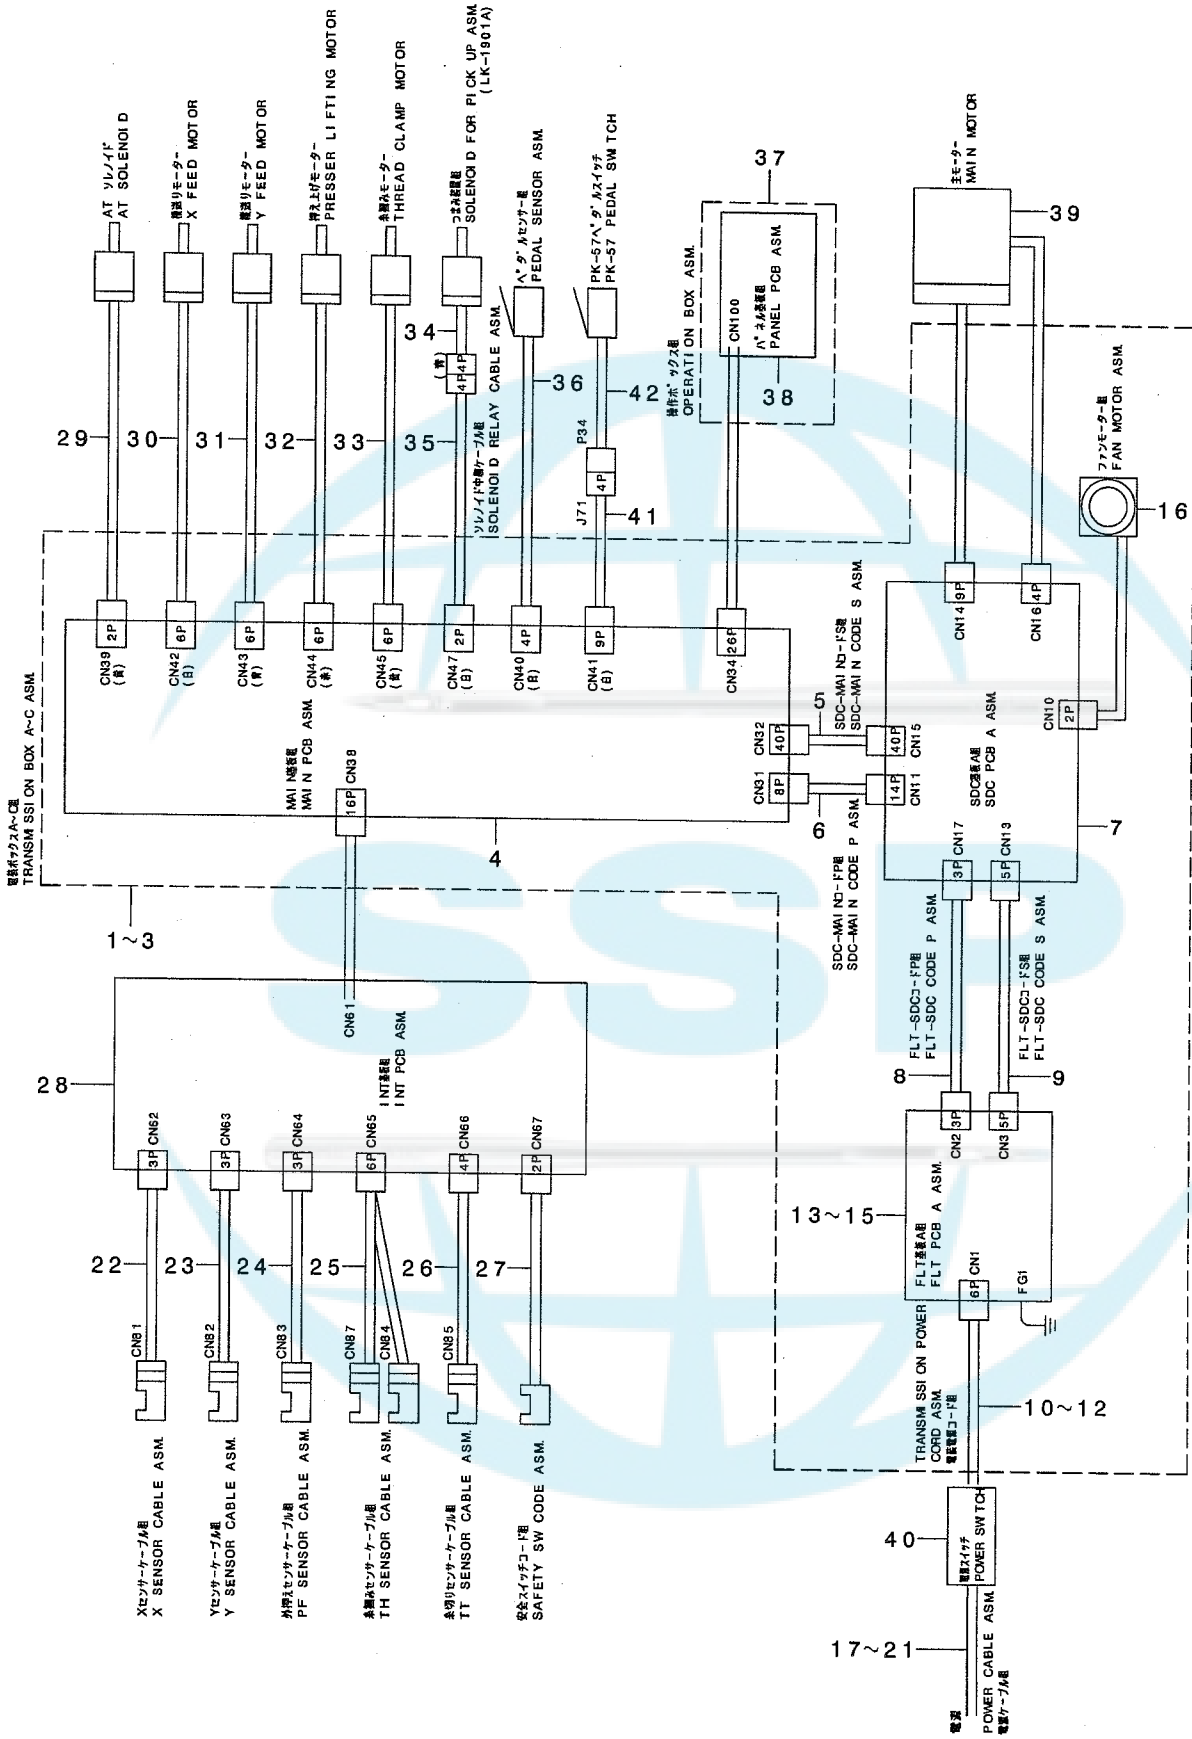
ATソレノイド
AT SOLENOID

横送りモーター
X FEED MOTOR

縦送りモーター
Y FEED MOTOR

押え上げモーター
PRESSER LIFTING MOTOR

糸掴みモーター
THREAD CLAMP MOTOR

つまみ上げ組
SOLENOID FOR PICK UP ASM.
(LK-1901A)

ペダルセンサー組
PEDAL SENSOR ASM.

PK-57ペダルスイッチ
PK-57 PEDAL SWITCH

37

操作ボックス組
OPERATION BOX ASM.

CN100
パネル基板組
PANEL PCB ASM.

38

主モーター
MAIN MOTOR

39

34

4P 4P

35

ソレノイド中継ケーブル組
SOLENOID RELAY CABLE ASM.

36

42

P34

4P

J71

41

29 30 31 32 33

ファンモーター組
FAN MOTOR ASM.

16

2P 6P 6P 6P 6P 2P 4P 9P 26P

CN39 CN42 CN43 CN44 CN45 CN47 CN40 CN41 CN34

CN14 9P
CN16 4P

SDC-MAINコード S組
SDC-MAIN CODE S ASM.

5

CN32 40P
CN15 40P

CN10 2P

SDC基板A組
SDC PCB A ASM.

CN31 8P
CN11 14P

6

SDC-MAINコードP組
SDC-MAIN CODE P ASM.

7

MAIN基板組
MAIN PCB ASM.

CN38 16P

電装ボックスA~C組
TRANSMISSION BOX A~C ASM.

4

1~3

CN17 3P
CN13 5P

FLT-SDCコードP組
FLT-SDC CODE P ASM.

FLT-SDCコードS組
FLT-SDC CODE S ASM.

CN61

INT基板組
INT PCB ASM.

28

8

9

CN2 3P
CN3 5P

3P CN62
3P CN63
3P CN64
6P CN65
4P CN66
2P CN67

13~15

FLT基板A組
FLT PCB A ASM.

22 23 24 25 26 27

6P CN1

FG1

CN81 CN82 CN83 CN87 CN84 CN85

TRANSMISSION POWER CORD ASM.
電装電源コード組

10~12

Xセンサーケーブル組
X SENSOR CABLE ASM.

Yセンサーケーブル組
Y SENSOR CABLE ASM.

外押えセンサーケーブル組
PF SENSOR CABLE ASM.

糸掴みセンサーケーブル組
TH SENSOR CABLE ASM.

糸切りセンサーケーブル組
TT SENSOR CABLE ASM.

安全スイッチコード組
SAFETY SW CODE ASM.

40

電源スイッチ
POWER SWITCH

17~21

電源
POWER CABLE ASM.
電源ケーブル組